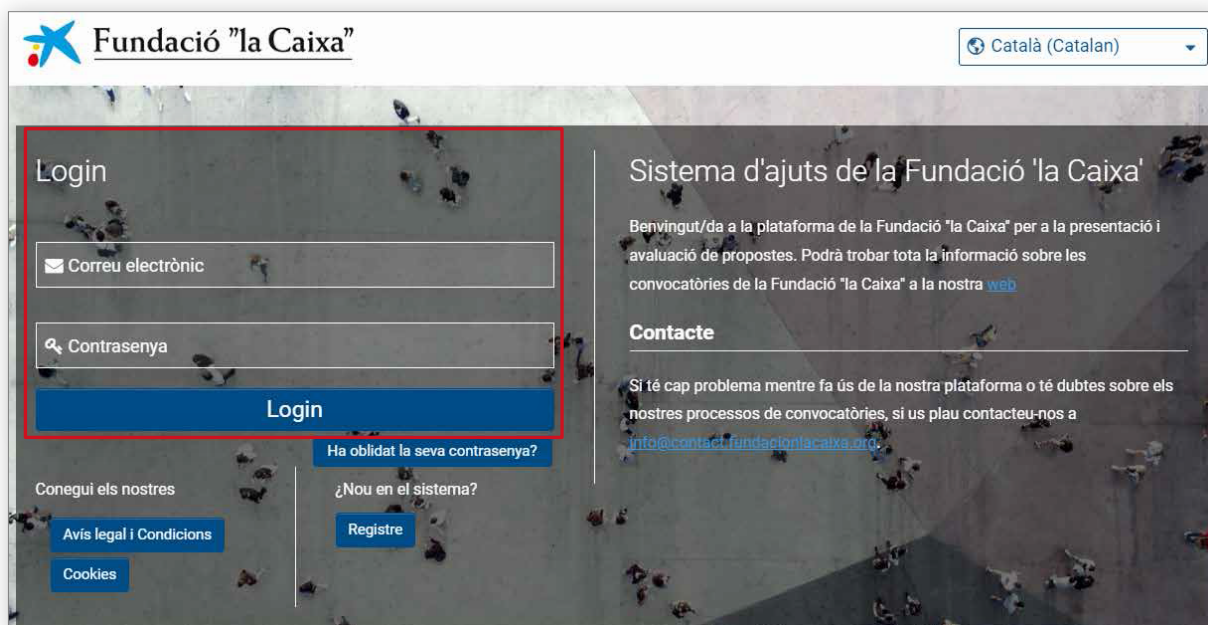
Fundació "la Caixa"

Català (Catalan)

Login

Correu electrònic

Contrasenya

Login

Ha oblidat la seva contrasenya?

Conegui els nostres

Avís legal i Condicions

Cookies

¿Nou en el sistema?

Registre

Sistema d'ajuts de la Fundació 'la Caixa'

Benvingut/da a la plataforma de la Fundació "la Caixa" per a la presentació i avaluació de propostes. Podrà trobar tota la informació sobre les convocatòries de la Fundació "la Caixa" a la nostra web

Contacte

Si té cap problema mentre fa ús de la nostra plataforma o té dubtes sobre els nostres processos de convocatòries, si us plau contacteu-nos a info@contact.fundacionlacaixa.org.